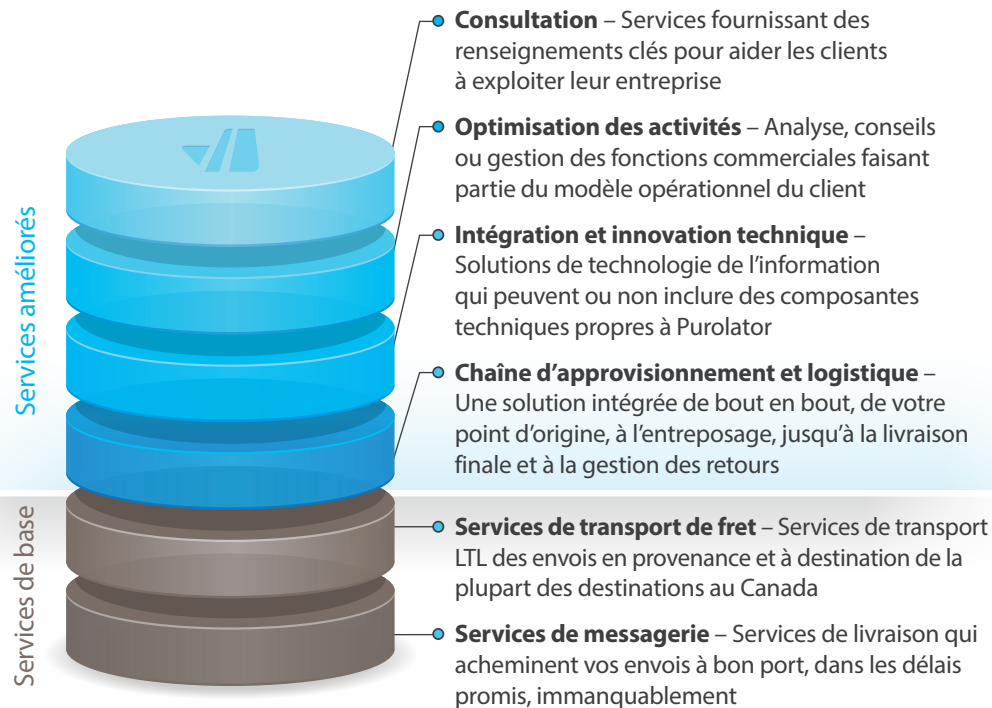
Services améliorés

Services de base

**Consultation** – Services fournissant des renseignements clés pour aider les clients à exploiter leur entreprise

**Optimisation des activités** – Analyse, conseils ou gestion des fonctions commerciales faisant partie du modèle opérationnel du client

**Intégration et innovation technique** – Solutions de technologie de l’information qui peuvent ou non inclure des composantes techniques propres à Purolator

**Chaîne d’approvisionnement et logistique** – Une solution intégrée de bout en bout, de votre point d’origine, à l’entreposage, jusqu’à la livraison finale et à la gestion des retours

**Services de transport de fret** – Services de transport LTL des envois en provenance et à destination de la plupart des destinations au Canada

**Services de messagerie** – Services de livraison qui acheminent vos envois à bon port, dans les délais promis, immanquablement